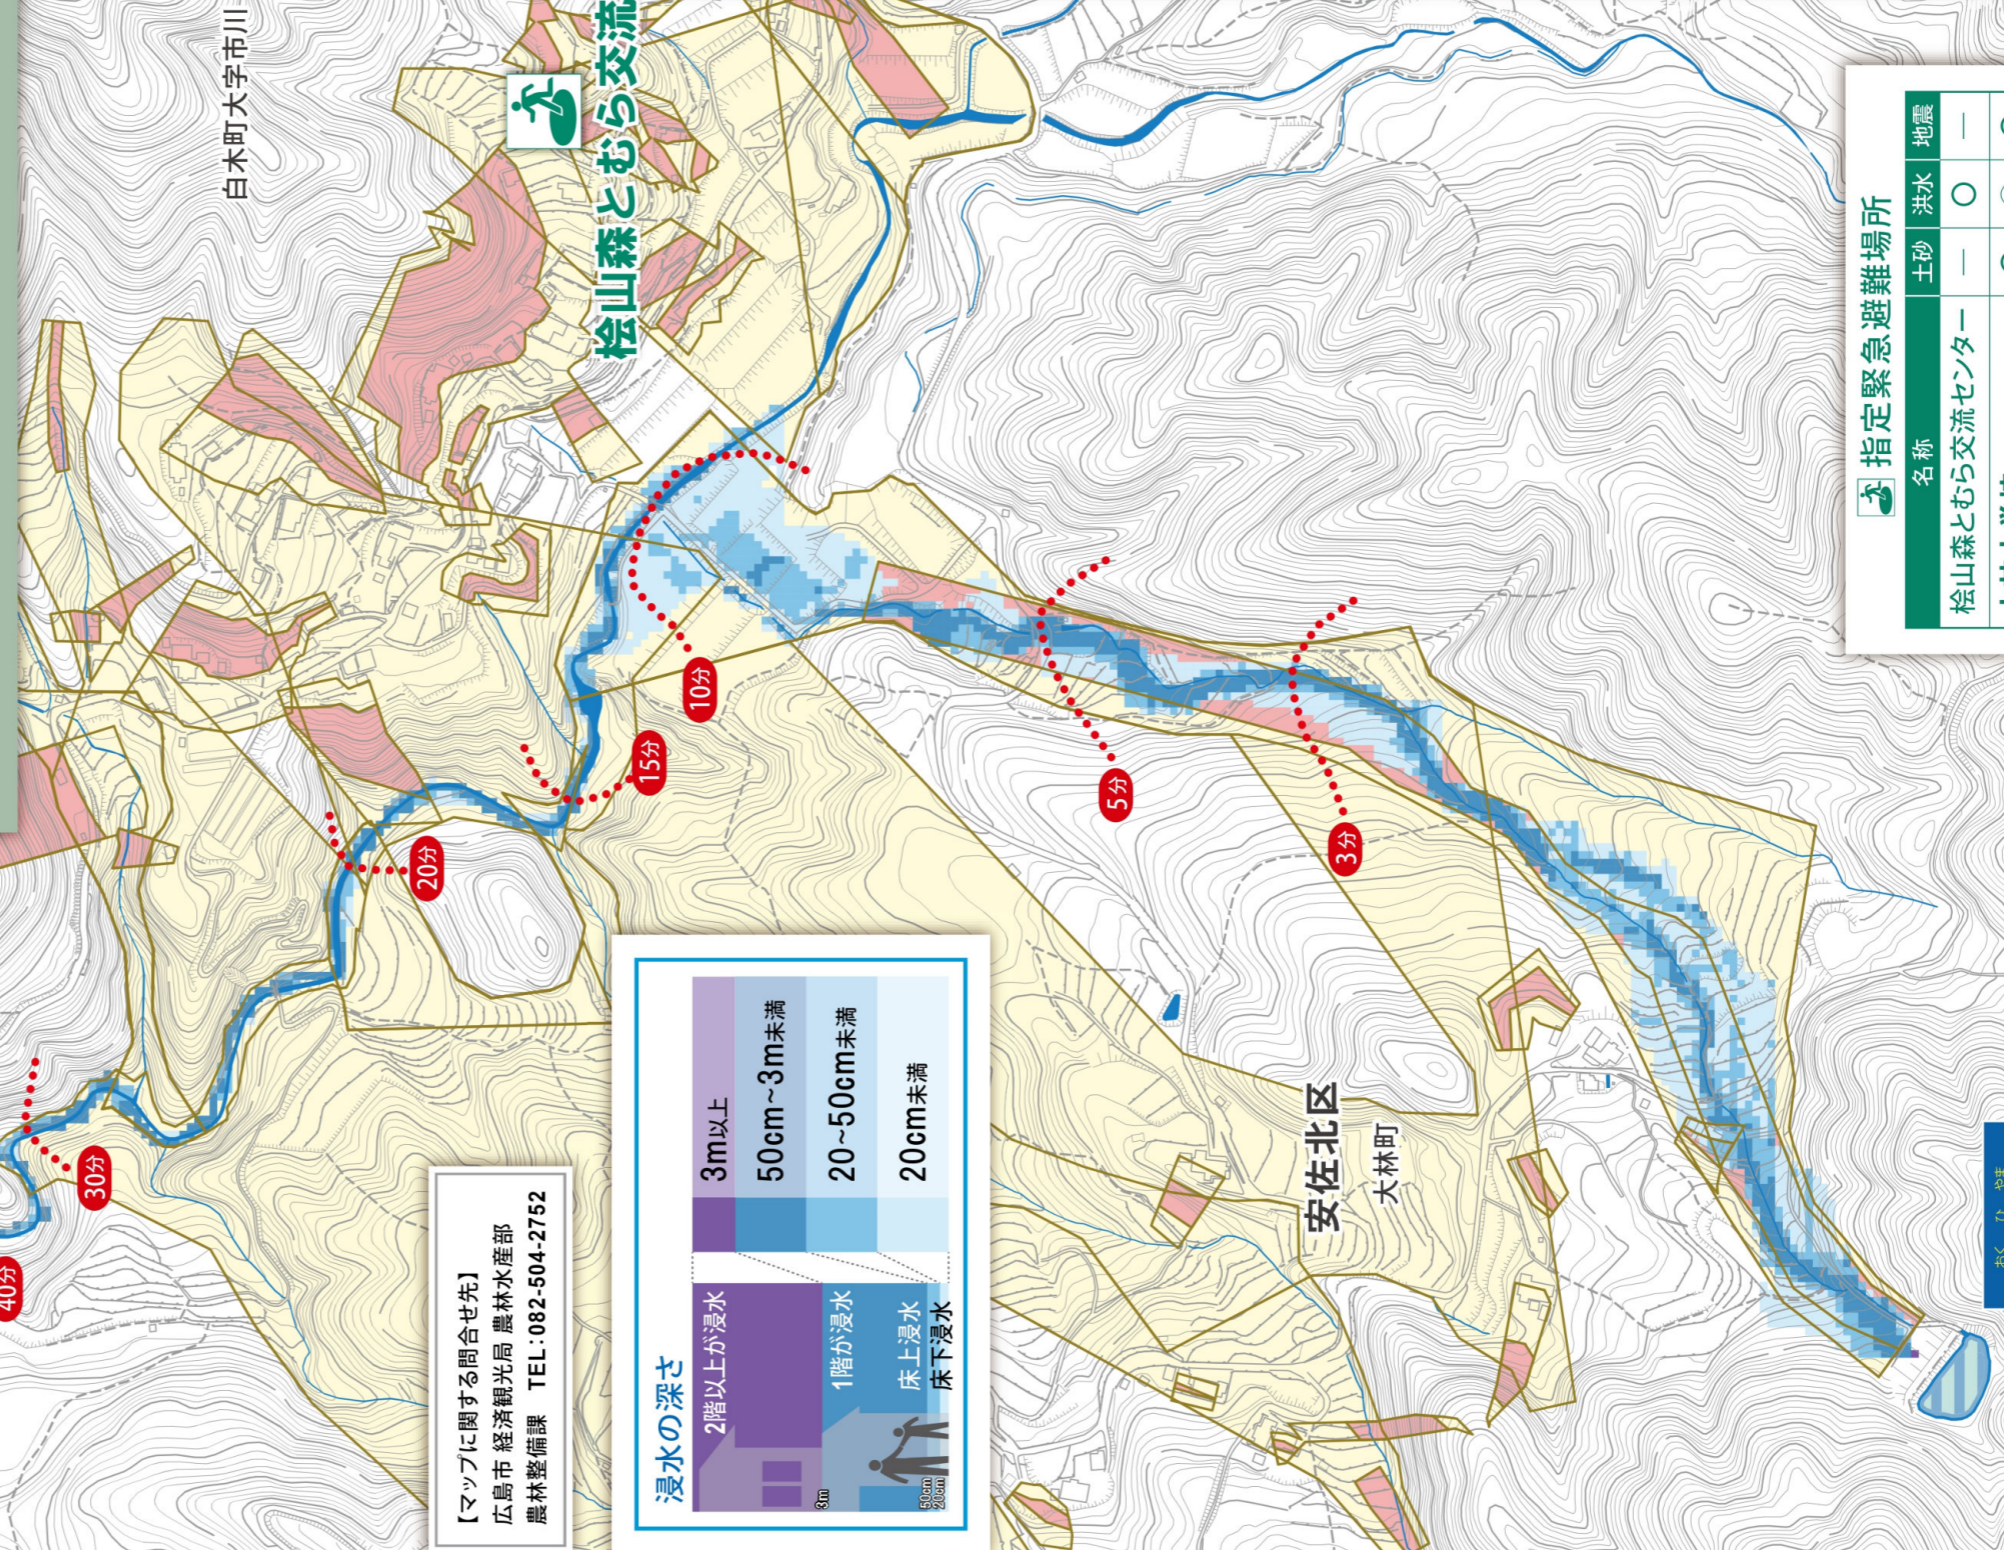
白木町大字市川

桧山森とむら交流

10分
15分
20分
30分
40分
5分
3分

指定緊急避難場所

| 名称 | 土砂 | 洪水 | 地震 |
|---|---|---|---|
| 桧山森とむら交流センター | ー | ○ | ー |

安佐北区
大林町

浸水の深さ

| | |
|---|---|
| 3m以上 | 2階以上が浸水 |
| 50cm~3m未満 | 1階が浸水 |
| 20~50cm未満 | 床上浸水 |
| 20cm未満 | 床下浸水 |

3m
50cm
20cm

【マップに関する問合せ先】
広島市 経済観光局 農林水産部
農林整備課 TEL:082-504-2752